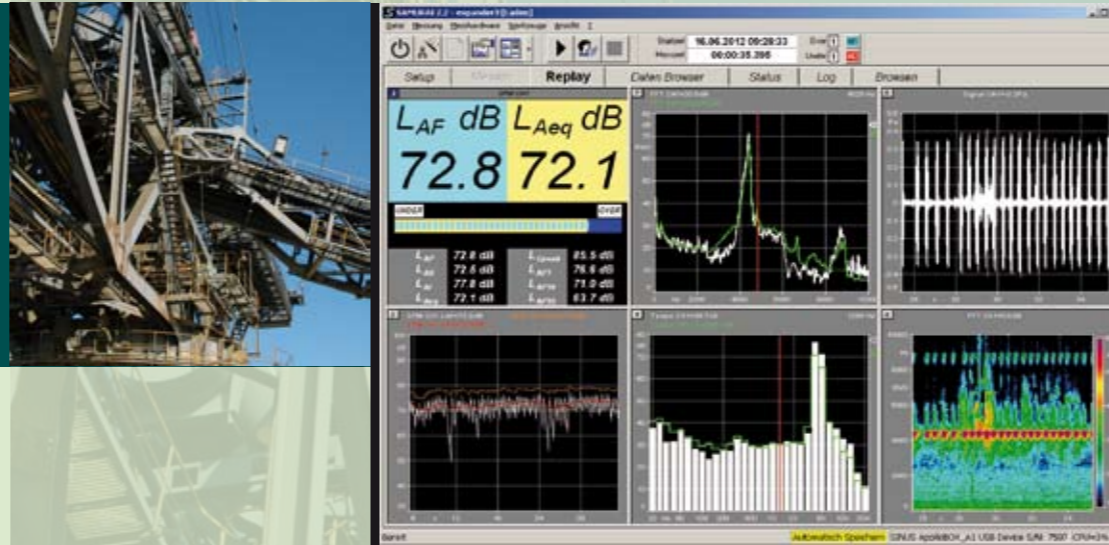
SAMURAI 2.2 - expander1 [admin]

Datei Messung Messhardware Werkzeuge Ansicht ?

Startzeit 16.06.2012 09:28:23

Messzeit 00:00:35.396

Setup

Replay

Daten Browser

Status

Log

Browsen

$L_{AF}$ dB

$L_{Aeq}$ dB

72.8

72.1

UNDER

OVER

$L_{AF}$ 72.8 dB

$L_{AS}$ 72.6 dB

$L_{AI}$ 77.8 dB

$L_{Aeq}$ 72.1 dB

$L_{Cpeak}$ 85.5 dB

$L_{AF1}$ 76.6 dB

$L_{AF10}$ 71.0 dB

$L_{AF90}$ 63.7 dB

Bereit

Automatisch Speichern

SINUS ApolloBOX_A1 USB Device S/N: 7507